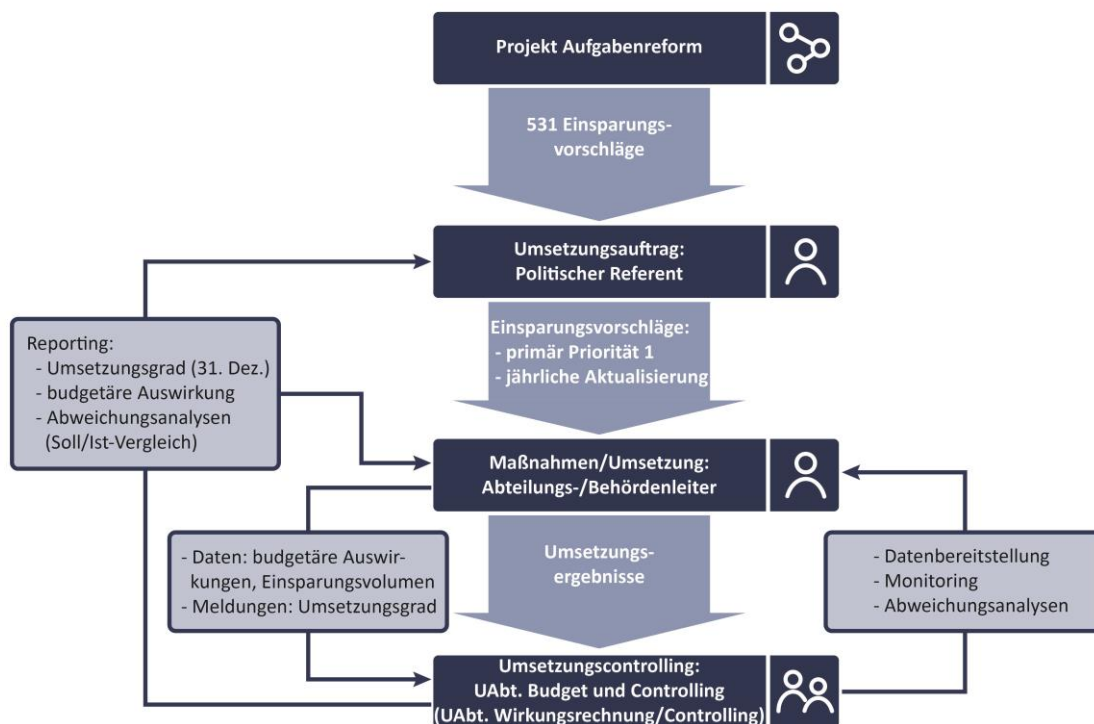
Projekt Aufgabenreform

531 Einsparungsvorschläge

Umsetzungsauftrag:
Politischer Referent

Reporting:
- Umsetzungsgrad (31. Dez.)
- budgetäre Auswirkung
- Abweichungsanalysen (Soll/Ist-Vergleich)

Einsparungsvorschläge:
- primär Priorität 1
- jährliche Aktualisierung

Maßnahmen/Umsetzung:
Abteilungs-/Behördenleiter

- Daten: budgetäre Auswirkungen, Einsparungsvolumen
- Meldungen: Umsetzungsgrad

Umsetzungsergebnisse

- Datenbereitstellung
- Monitoring
- Abweichungsanalysen

Umsetzungscontrolling:
UAbt. Budget und Controlling
(UAbt. Wirkungsrechnung/Controlling)